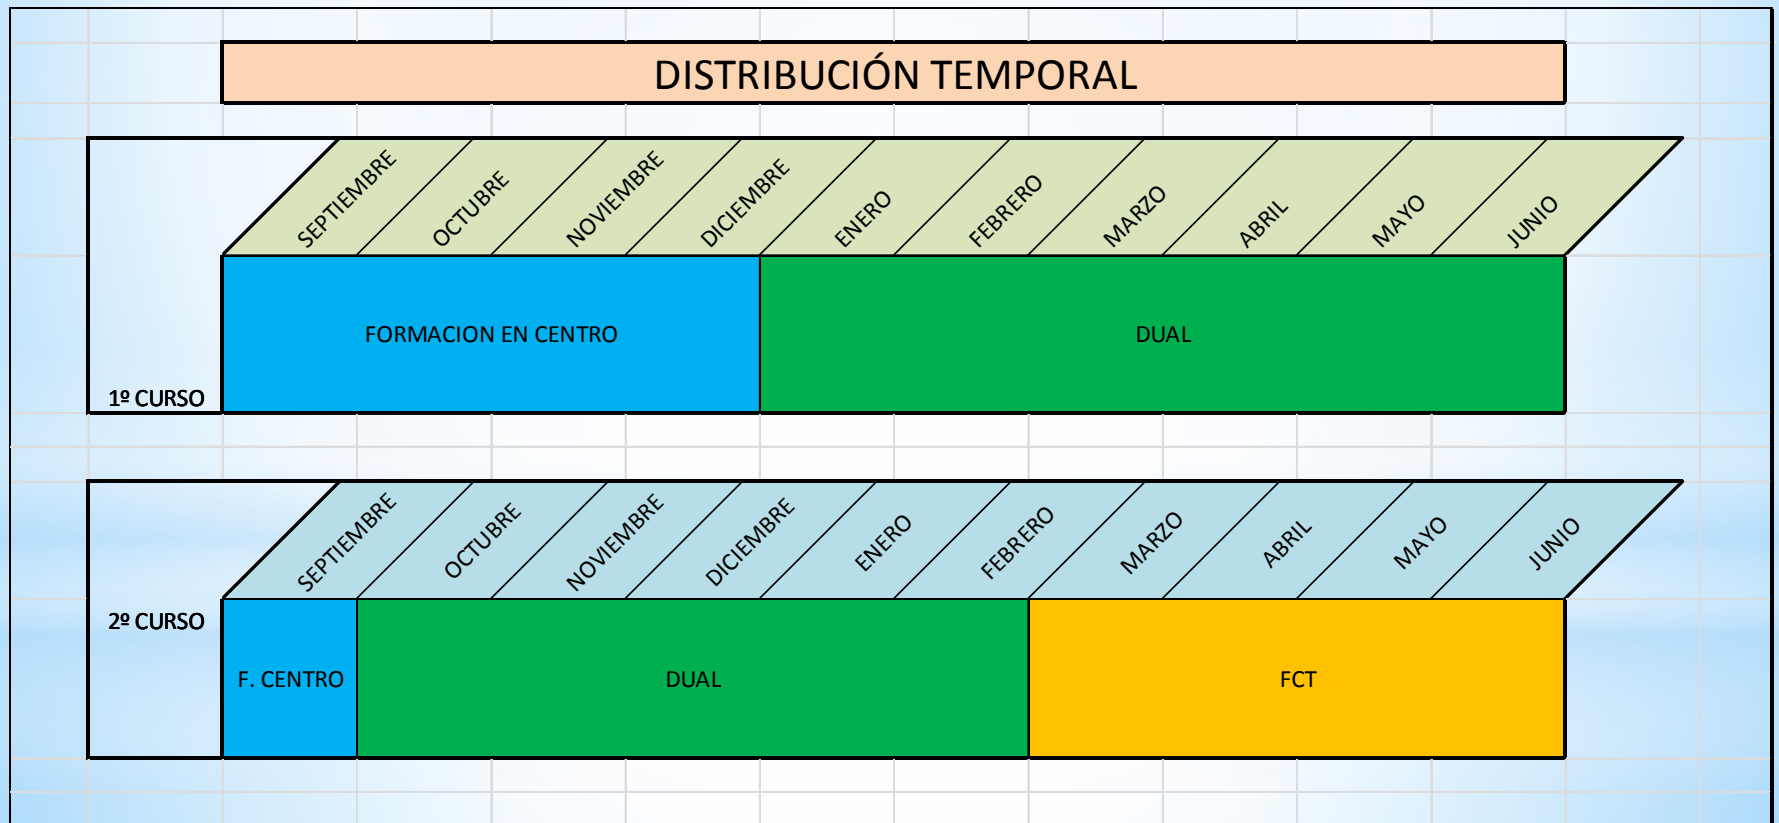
DISTRIBUCIÓN TEMPORAL

SEPTIEMBRE OCTUBRE NOVIEMBRE DICIEMBRE ENERO FEBRERO MARZO ABRIL MAYO JUNIO

FORMACION EN CENTRO

DUAL

1º CURSO

SEPTIEMBRE OCTUBRE NOVIEMBRE DICIEMBRE ENERO FEBRERO MARZO ABRIL MAYO JUNIO

2º CURSO

F. CENTRO

DUAL

FCT